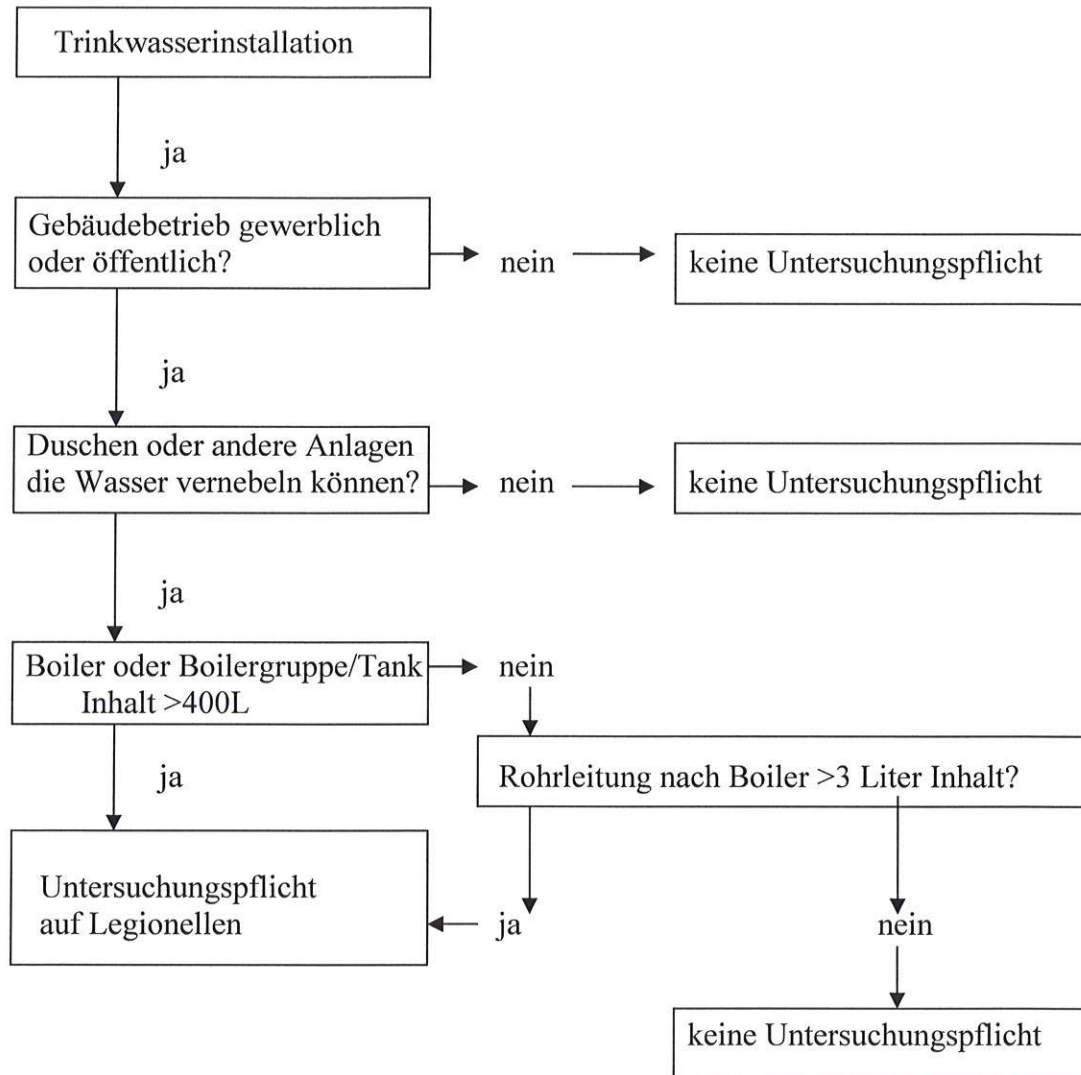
Trinkwasserinstallation

ja

Gebäudebetrieb gewerblich oder öffentlich?

nein

keine Untersuchungspflicht

ja

Duschen oder andere Anlagen die Wasser vernebeln können?

nein

keine Untersuchungspflicht

ja

Boiler oder Boilergruppe/Tank Inhalt >400L

nein

ja

Rohrleitung nach Boiler >3 Liter Inhalt?

Untersuchungspflicht auf Legionellen

ja

nein

keine Untersuchungspflicht